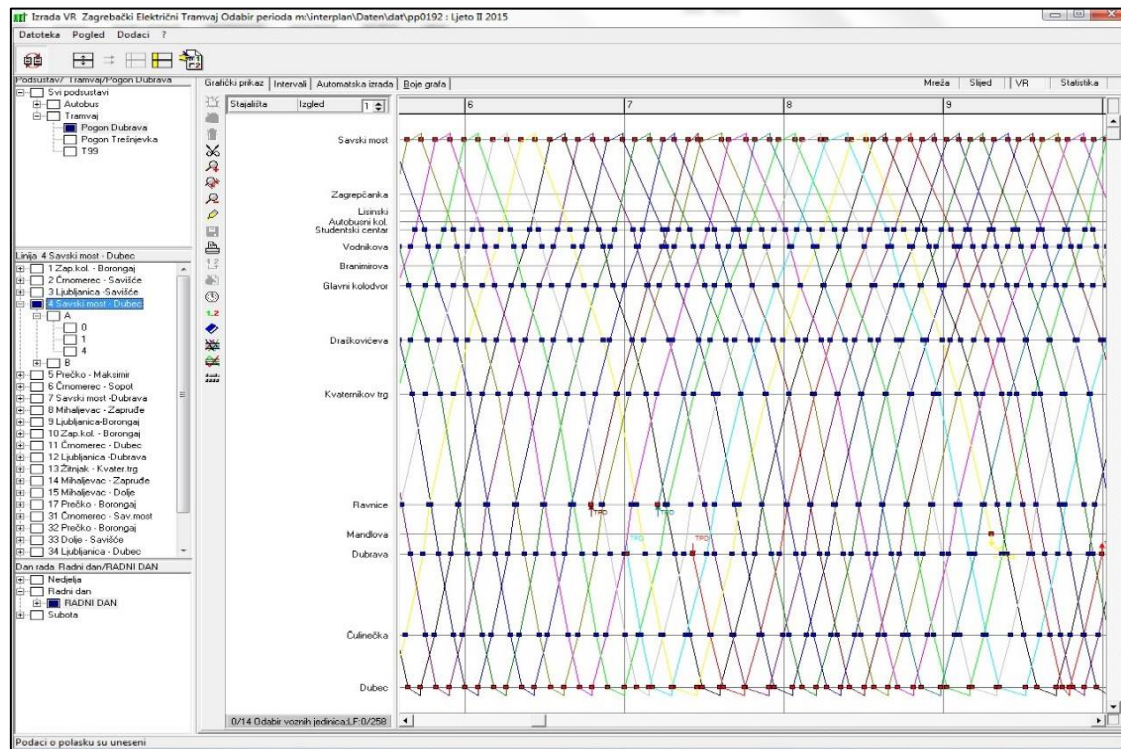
Izrada VR Zagrebački Električni Tramvaj Odabir perioda m:\interplan\Daten\dat\pp0192 : Ljeto II 2015

Datoteka Pogled Dodaci ?

Podsustav/ Tramvaj/Pogon Dubrava
Svi podsustavi
Autobus
Tramvaj
Pogon Dubrava
Pogon Trešnjevka
T99

Linija 4 Savski most - Dubec
1 Zap.kol. - Borongaj
2 Črnomerec - Savišće
3 Ljubljanica -Savišće
4 Savski most - Dubec
A
0
1
4
B
5 Prečko - Maksimir
6 Črnomerec - Sopot
7 Savski most -Dubrava
8 Mihaljevac - Zapruđe
9 Ljubljanica-Borongaj
10 Zap.kol. - Borongaj
11 Črnomerec - Dubec
12 Ljubljanica -Dubrava
13 Žitnjak - Kvater.trg
14 Mihaljevac - Zapruđe
15 Mihaljevac - Dolje
17 Prečko - Borongaj
31 Črnomerec - Sav.most
32 Prečko - Borongaj
33 Dolje - Savišće
34 Ljubljanica - Dubec

Dan rada Radni dan/RADNI DAN
Nedjelja
Radni dan
RADNI DAN
Subota

Grafički prikaz | Intervali | Automatska izrada | Boje grafa

Mreža | Slijed | VR | Statistika

Stajališta | Izgled | 1

6 | 7 | 8 | 9

Savski most
Zagrepčanka
Lisinski
Autobusni kol.
Studentski centar
Vodnikova
Branimirova
Glavni kolodvor
Draškovićeva
Kvaternikov trg
Ravnice
Mandlova
Dubrava
Čulinečka
Dubec

TPO
TPO
TPO
TPO

0/14 Odabir voznih jedinica:LF:0/258

Podaci o polasku su uneseni